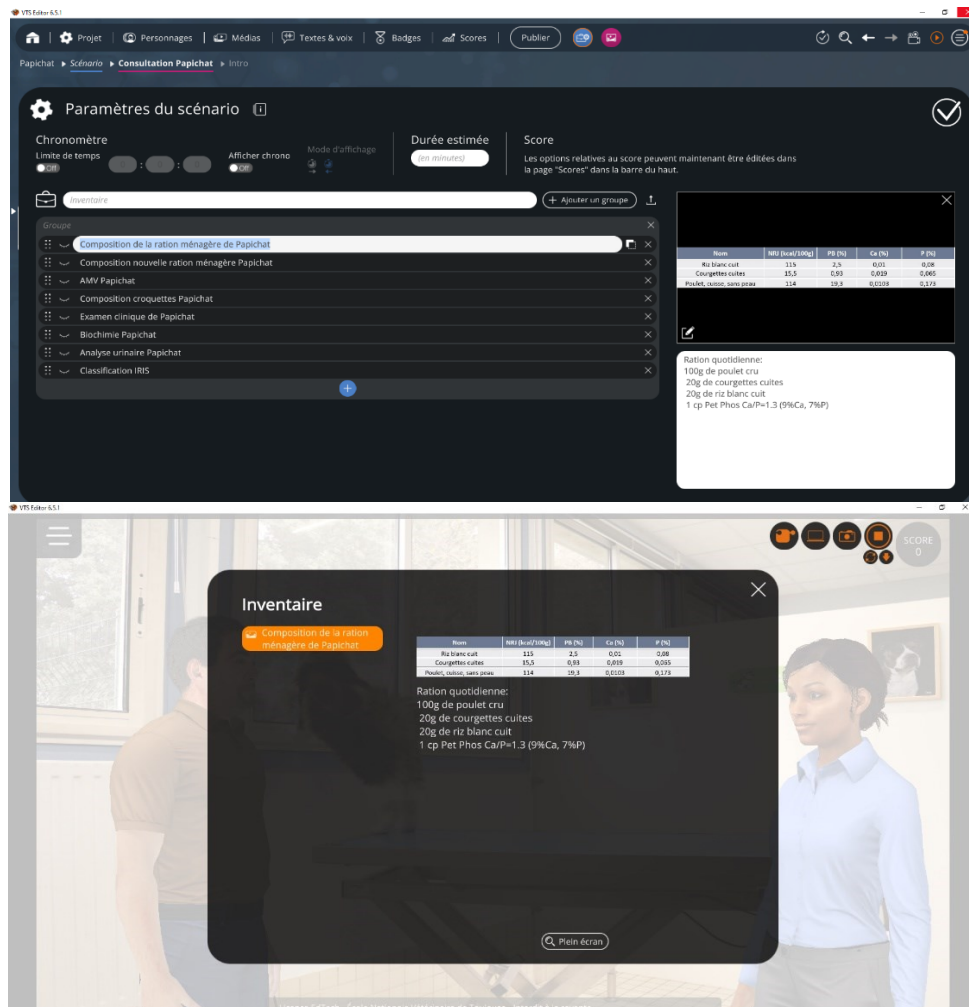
VTS Editor 6.5.1

Projet | Personnages | Médias | Textes & voix | Badges | Scores | Publier

Papichat ▸ Scénario ▸ Consultation Papichat ▸ Intro

Paramètres du scénario

Chronomètre
Limite de temps
Off
Afficher chrono
Off
Mode d'affichage

Durée estimée
(en minutes)

Score
Les options relatives au score peuvent maintenant être éditées dans la page "Scores" dans la barre du haut.

Inventaire
+ Ajouter un groupe

Groupe
Composition de la ration ménagère de Papichat
Composition nouvelle ration ménagère Papichat
AMV Papichat
Composition croquettes Papichat
Examen clinique de Papichat
Biochimie Papichat
Analyse urinaire Papichat
Classification IRIS

| Nom | NRJ (kcal/100g) | PB (%) | Ca (%) | P (%) |
|---|---|---|---|---|
| Riz blanc cuit | 115 | 2,5 | 0,01 | 0,08 |
| Courgettes cuites | 15,5 | 0,93 | 0,019 | 0,065 |
| Poulet, cuisse, sans peau | 114 | 19,3 | 0,0103 | 0,173 |

Ration quotidienne:
100g de poulet cru
20g de courgettes cuites
20g de riz blanc cuit
1 cp Pet Phos Ca/P=1.3 (9%Ca, 7%P)

VTS Editor 6.5.1

SCORE
0

Inventaire

Composition de la ration ménagère de Papichat

| Nom | NRJ (kcal/100g) | PB (%) | Ca (%) | P (%) |
|---|---|---|---|---|
| Riz blanc cuit | 115 | 2,5 | 0,01 | 0,08 |
| Courgettes cuites | 15,5 | 0,93 | 0,019 | 0,065 |
| Poulet, cuisse, sans peau | 114 | 19,3 | 0,0103 | 0,173 |

Ration quotidienne:
100g de poulet cru
20g de courgettes cuites
20g de riz blanc cuit
1 cp Pet Phos Ca/P=1.3 (9%Ca, 7%P)

Plein écran

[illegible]